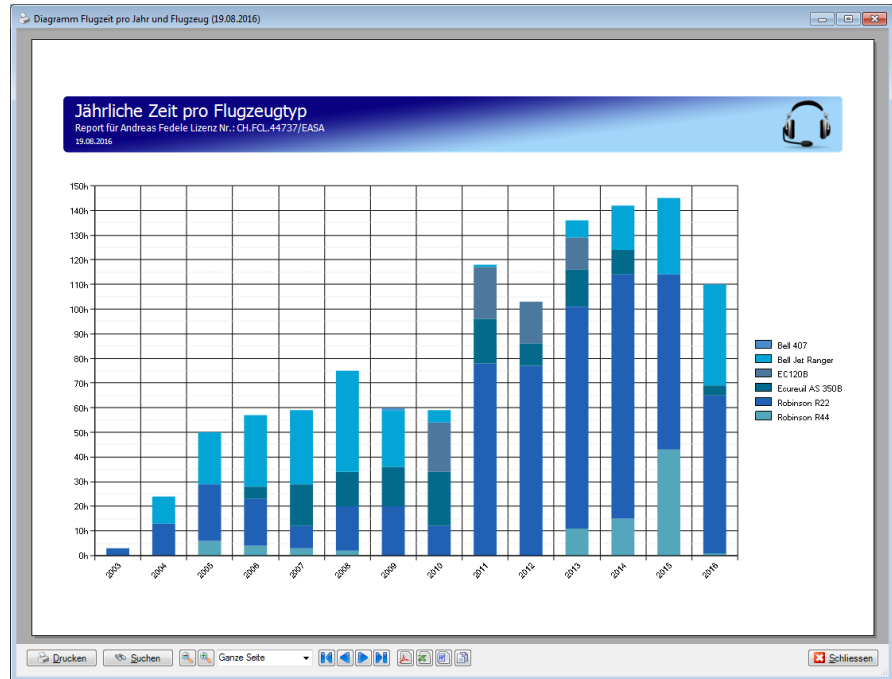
Diagramm Flugzeit pro Jahr und Flugzeug (19.08.2016)

Jährliche Zeit pro Flugzeugtyp
Report für Andreas Fedele Lizenz Nr.: CH.FCL.44737/EASA
19.08.2016

150h
140h
130h
120h
110h
100h
90h
80h
70h
60h
50h
40h
30h
20h
10h
0h

2003
2004
2005
2006
2007
2008
2009
2010
2011
2012
2013
2014
2015
2016

Bell 407
Bell Jet Ranger
EC120B
Ecureuil AS 350B
Robinson R22
Robinson R44

Drucken
Suchen
Ganze Seite
Schliessen